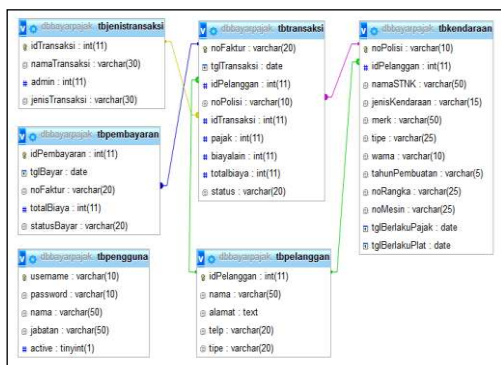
dbbayarpajak tbjenistransaksi
idTransaksi : int(11)
namaTransaksi : varchar(30)
admin : int(11)
jenisTransaksi : varchar(30)

dbbayarpajak tbpembayaran
idPembayaran : int(11)
tglBayar : date
noFaktur : varchar(20)
totalBiaya : int(11)
statusBayar : varchar(20)

dbbayarpajak tbpengguna
username : varchar(10)
password : varchar(10)
nama : varchar(50)
jabatan : varchar(50)
active : tinyint(1)

dbbayarpajak tbtransaksi
noFaktur : varchar(20)
tglTransaksi : date
idPelanggan : int(11)
noPolisi : varchar(10)
idTransaksi : int(11)
pajak : int(11)
biayalain : int(11)
totalbiaya : int(11)
status : varchar(20)

dbbayarpajak tbpelanggan
idPelanggan : int(11)
nama : varchar(50)
alamat : text
telp : varchar(20)
tipe : varchar(20)

dbbayarpajak tbkendaraan
noPolisi : varchar(10)
idPelanggan : int(11)
namaSTNK : varchar(50)
jenisKendaraan : varchar(15)
merk : varchar(50)
tipe : varchar(25)
warna : varchar(10)
tahunPembuatan : varchar(5)
noRangka : varchar(25)
noMesin : varchar(25)
tglBerlakuPajak : date
tglBerlakuPlat : date